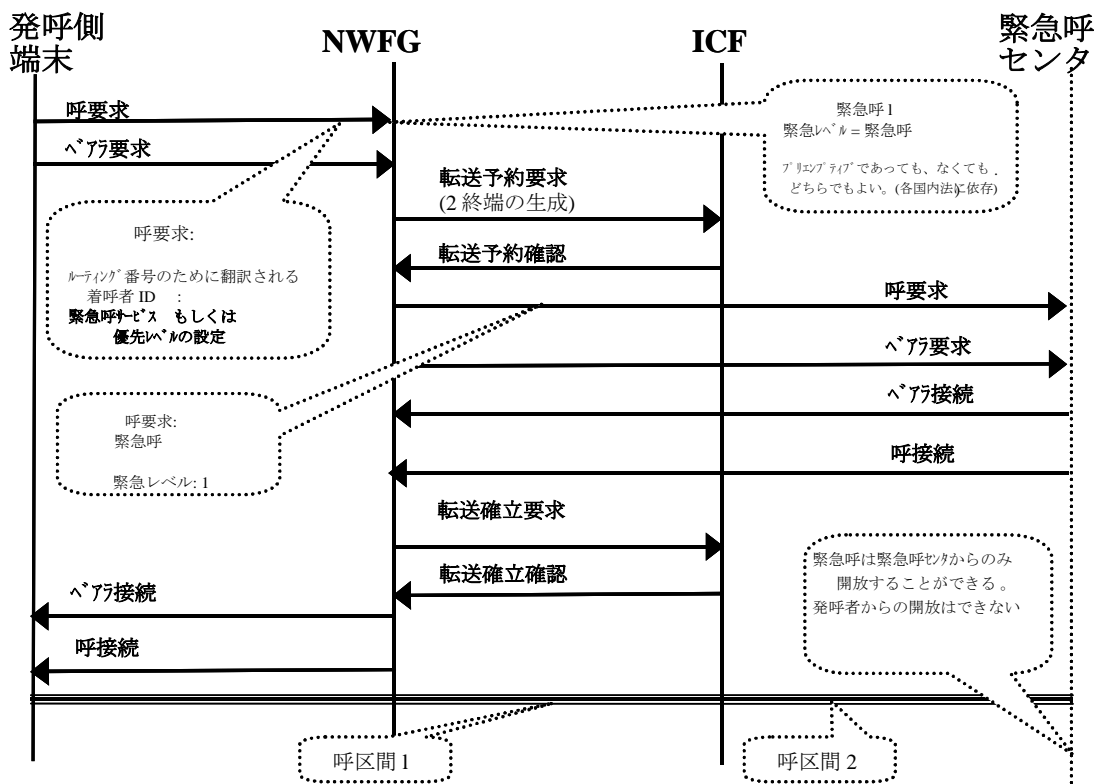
発呼側端末

NWFG

ICF

緊急呼センタ

呼要求

ﾍﾞｱﾗ要求

緊急呼1
緊急ﾚﾍﾞﾙ = 緊急呼

ﾌﾟﾘｴﾝﾌﾟﾃｨﾌﾞであっても、なくても、どちらでもよい。(各国内法に依存)

転送予約要求
(2 終端の生成)

呼要求:

ﾙｰﾃｨﾝｸﾞ番号のために翻訳される着呼者 ID :
緊急呼ｻｰﾋﾞｽ もしくは優先ﾚﾍﾞﾙの設定

転送予約確認

呼要求

ﾍﾞｱﾗ要求

ﾍﾞｱﾗ接続

呼要求:
緊急呼

緊急レベル: 1

呼接続

転送確立要求

緊急呼は緊急呼ｾﾝﾀからのみ開放することができる。
発呼者からの開放はできない

転送確立確認

ﾍﾞｱﾗ接続

呼接続

呼区間 1

呼区間 2